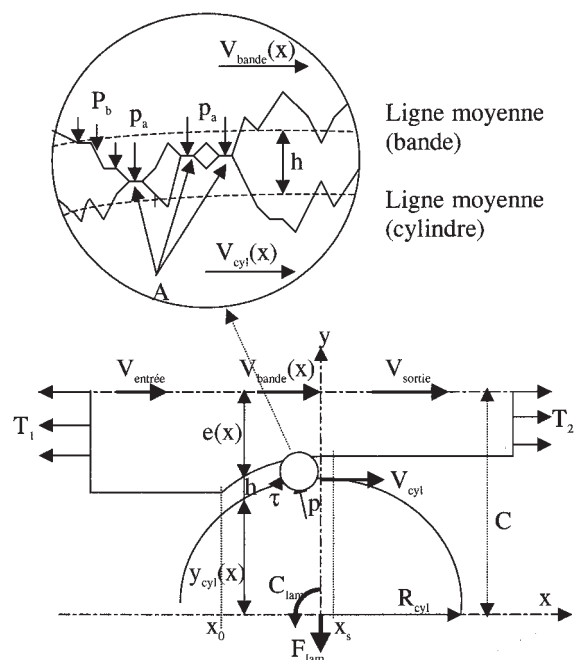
$V_{bande}(x)$

$P_b$

$p_a$

$p_a$

$h$

Ligne moyenne (bande)

Ligne moyenne (cylindre)

$V_{cyl}(x)$

A

y

$V_{entrée}$

$V_{bande}(x)$

$V_{sortie}$

$T_1$

$T_2$

e(x)

h

$\tau$

p

$V_{cyl}$

C

$y_{cyl}(x)$

$C_{lam}$

$R_{cyl}$

x

$x_0$

$x_s$

$F_{lam}$